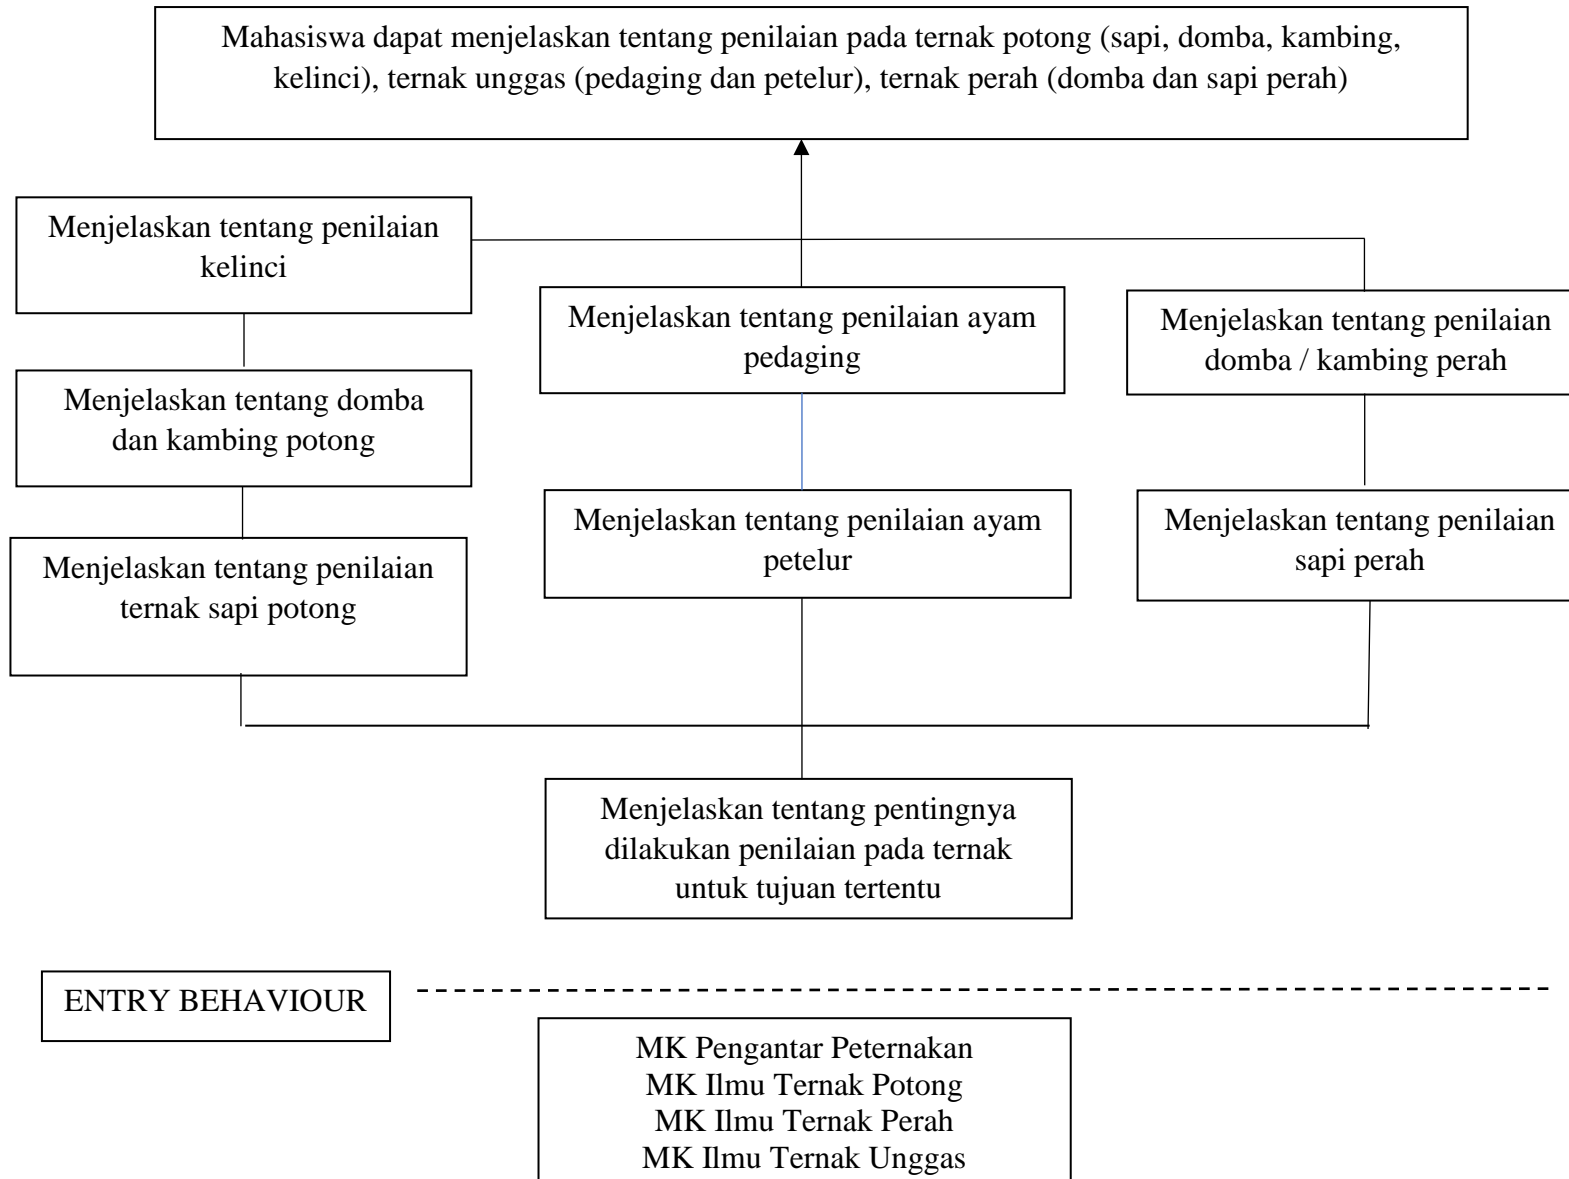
Mahasiswa dapat menjelaskan tentang penilaian pada ternak potong (sapi, domba, kambing, kelinci), ternak unggas (pedaging dan petelur), ternak perah (domba dan sapi perah)

Menjelaskan tentang penilaian kelinci

Menjelaskan tentang domba dan kambing potong

Menjelaskan tentang penilaian ternak sapi potong

Menjelaskan tentang penilaian ayam pedaging

Menjelaskan tentang penilaian ayam petelur

Menjelaskan tentang penilaian domba / kambing perah

Menjelaskan tentang penilaian sapi perah

Menjelaskan tentang pentingnya dilakukan penilaian pada ternak untuk tujuan tertentu

ENTRY BEHAVIOUR

MK Pengantar Peternakan
MK Ilmu Ternak Potong
MK Ilmu Ternak Perah
MK Ilmu Ternak Unggas